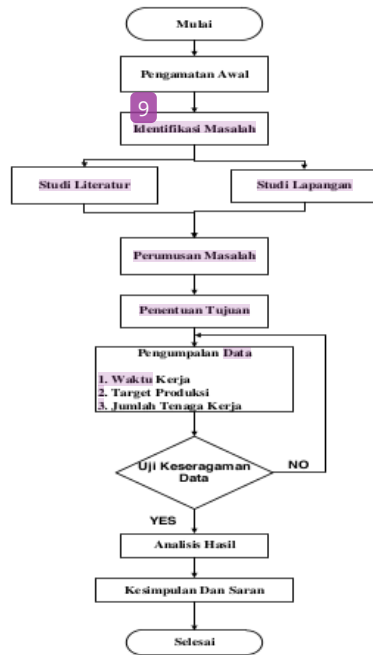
Mulai

Pengamatan Awal

9

Identifikasi Masalah

Studi Literatur

Studi Lapangan

Perumusan Masalah

Penentuan Tujuan

Pengumpalan Data

1. Waktu Kerja
2. Target Produksi
3. Jumlah Tenaga Kerja

Uji Keseragaman Data

NO

YES

Analisis Hasil

Kesimpulan Dan Saran

Selesai